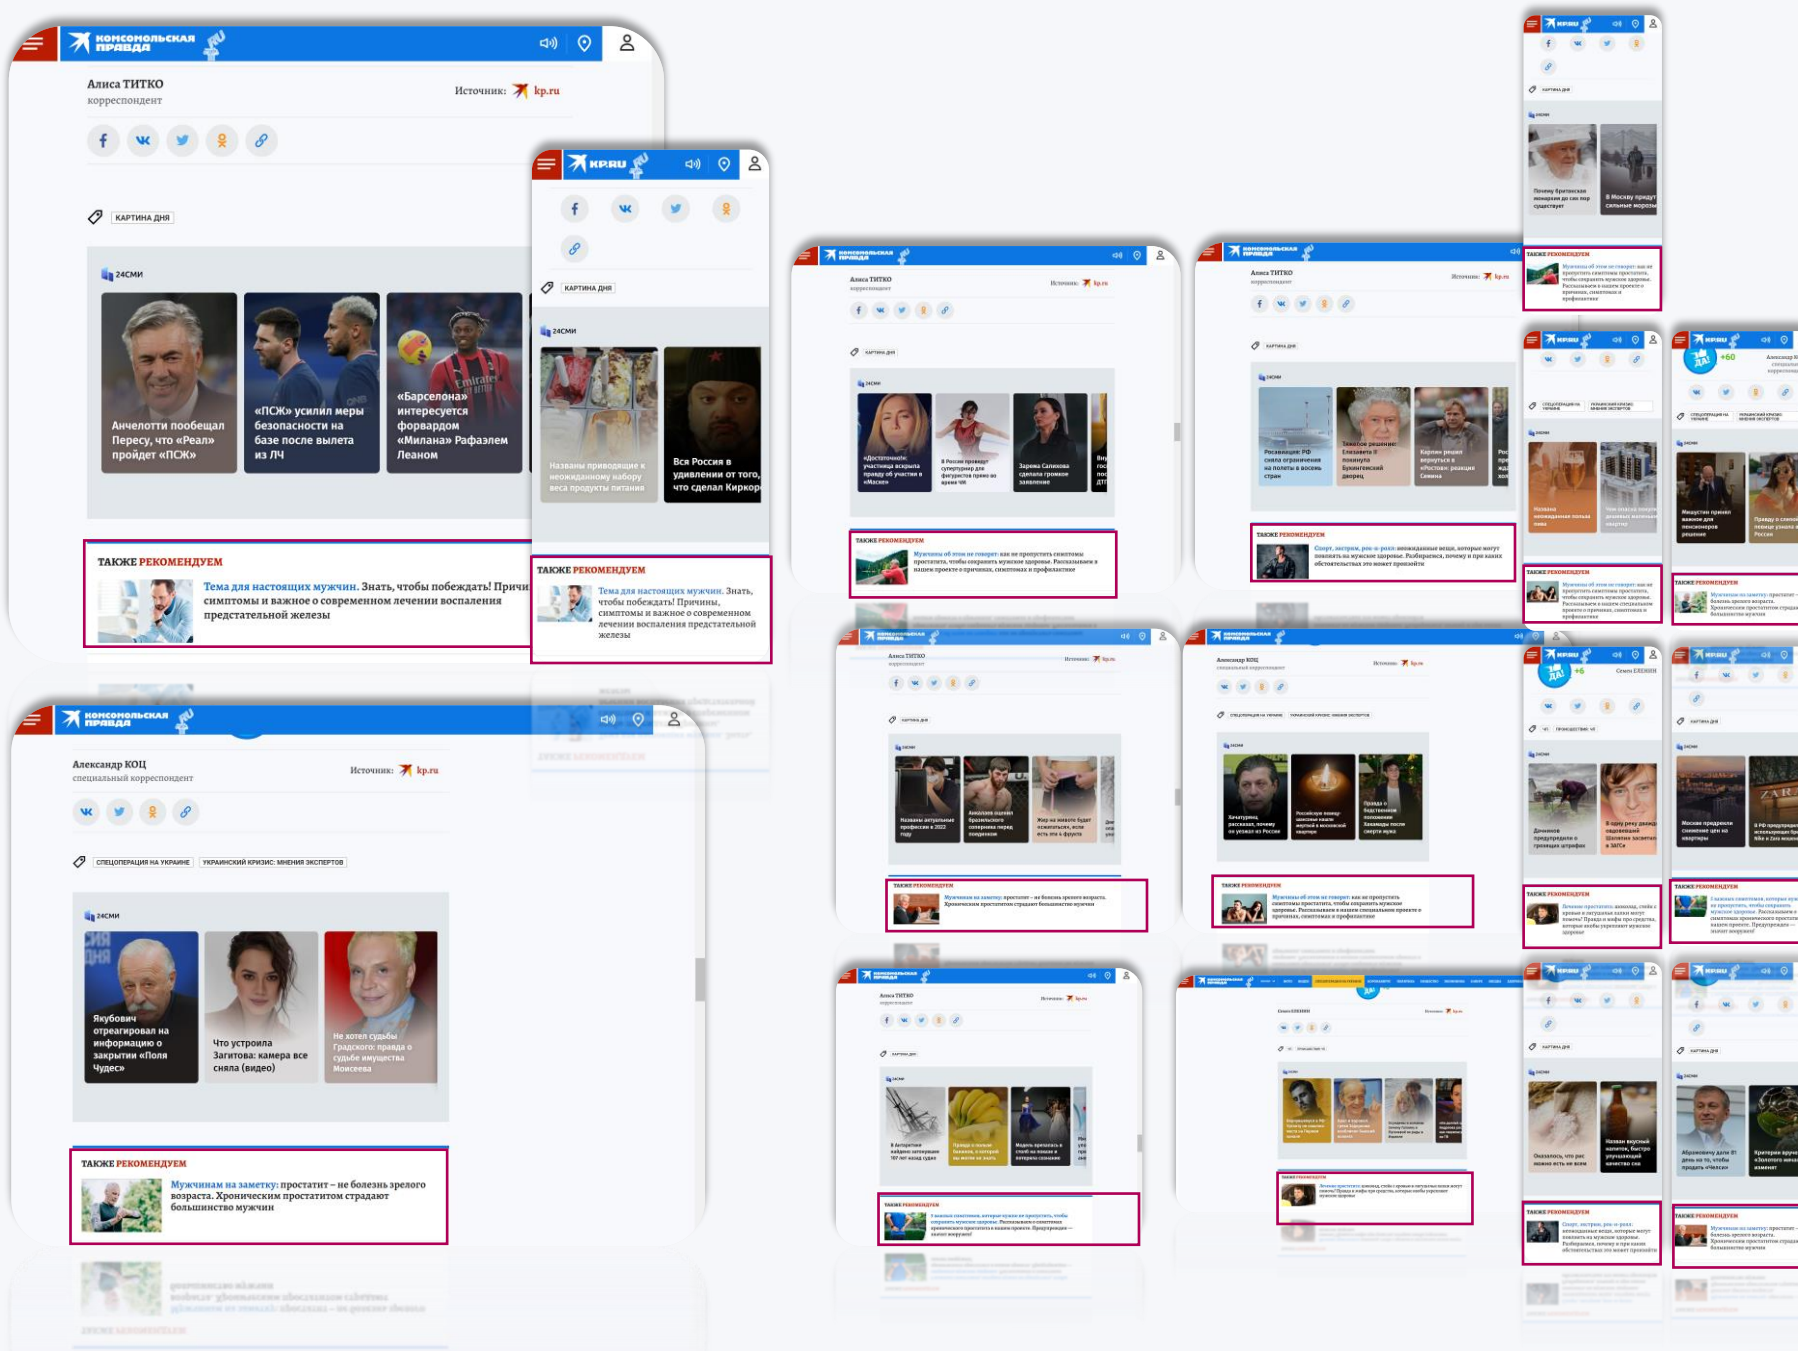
КОМСОМОЛЬСКАЯ ПРАВДА

Алиса ТИТКО
корреспондент

Источник: kp.ru

КАРТИНА ДНЯ

24СМИ

Анчелотти пообещал Пересу, что «Реал» пройдет «ПСЖ»

«ПСЖ» усилил меры безопасности на базе после вылета из ЛЧ

«Барселона» интересуется форвардом «Милана» Рафаэлем Леаном

ТАКЖЕ РЕКОМЕНДУЕМ

Тема для настоящих мужчин. Знать, чтобы побеждать! Причины, симптомы и важное о современном лечении воспаления предстательной железы

KP.RU

КАРТИНА ДНЯ

24СМИ

Названы приводящие к неожиданному набору веса продукты питания

Вся Россия в удивлении от того, что сделал Киркоров

ТАКЖЕ РЕКОМЕНДУЕМ

Тема для настоящих мужчин. Знать, чтобы побеждать! Причины, симптомы и важное о современном лечении воспаления предстательной железы

КОМСОМОЛЬСКАЯ ПРАВДА

Александр КОЦ
специальный корреспондент

Источник: kp.ru

СПЕЦОПЕРАЦИЯ НА УКРАИНЕ
УКРАИНСКИЙ КРИЗИС: МНЕНИЯ ЭКСПЕРТОВ

24СМИ

Якубович отреагировал на информацию о закрытии «Поля Чудес»

Что устроила Загитова: камера все сняла (видео)

Не хотел судьбы Градского: правда о судьбе имущества Моисеева

ТАКЖЕ РЕКОМЕНДУЕМ

Мужчинам на заметку: простатит – не болезнь зрелого возраста. Хроническим простатитом страдают большинство мужчин